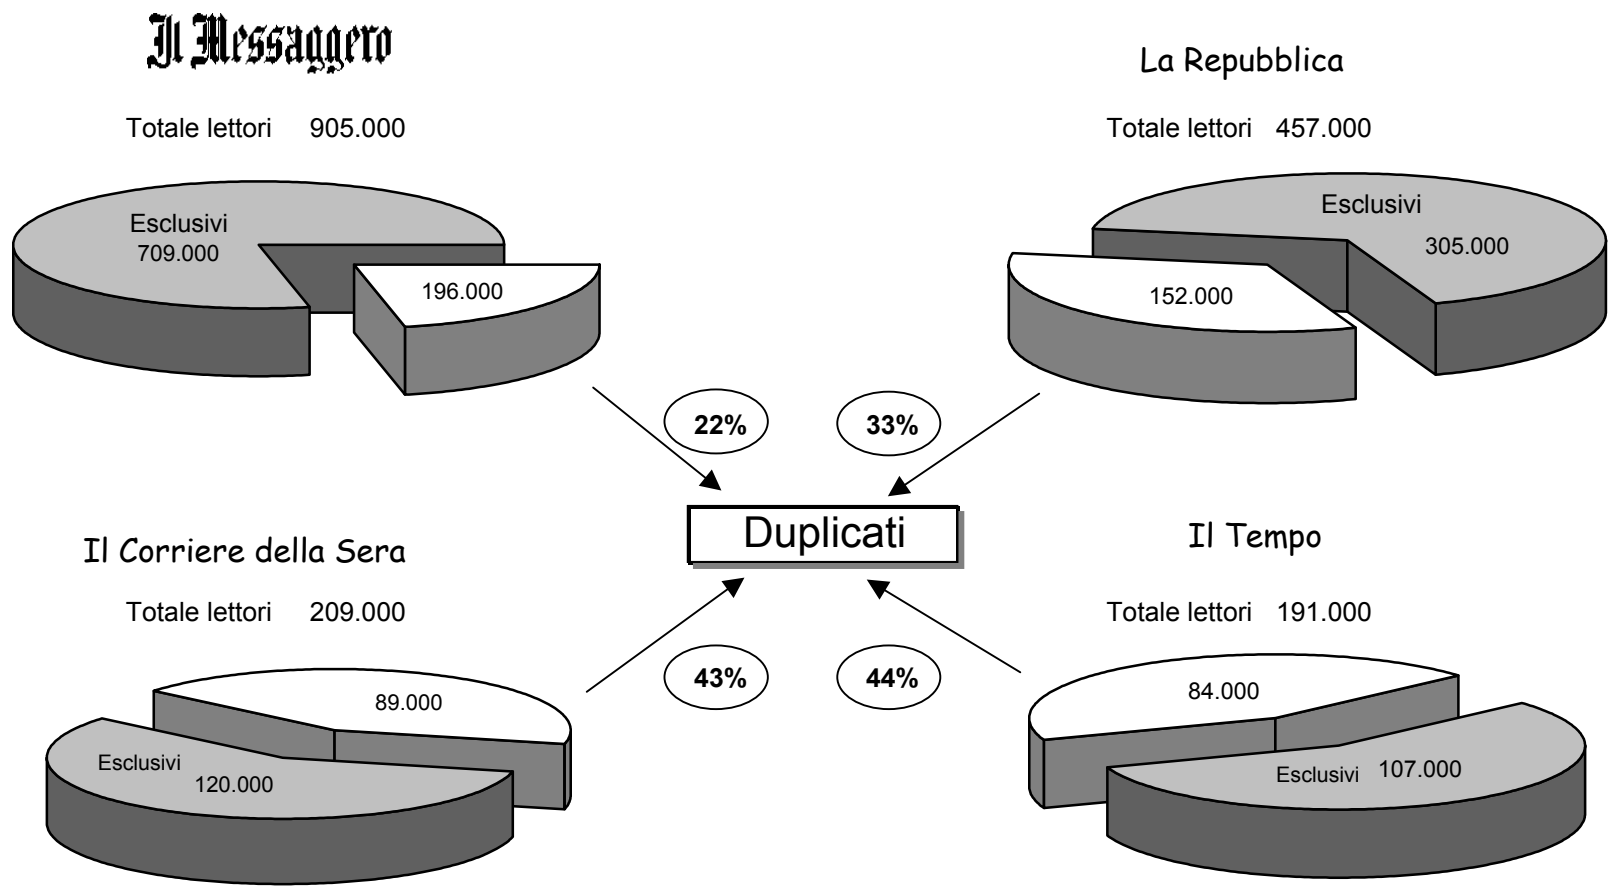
Il Messaggero

Totale lettori 905.000

Esclusivi
709.000

196.000

La Repubblica

Totale lettori 457.000

Esclusivi

305.000

152.000

22%

33%

Duplicati

Il Corriere della Sera

Totale lettori 209.000

89.000

Esclusivi
120.000

43%

44%

Il Tempo

Totale lettori 191.000

84.000

Esclusivi 107.000